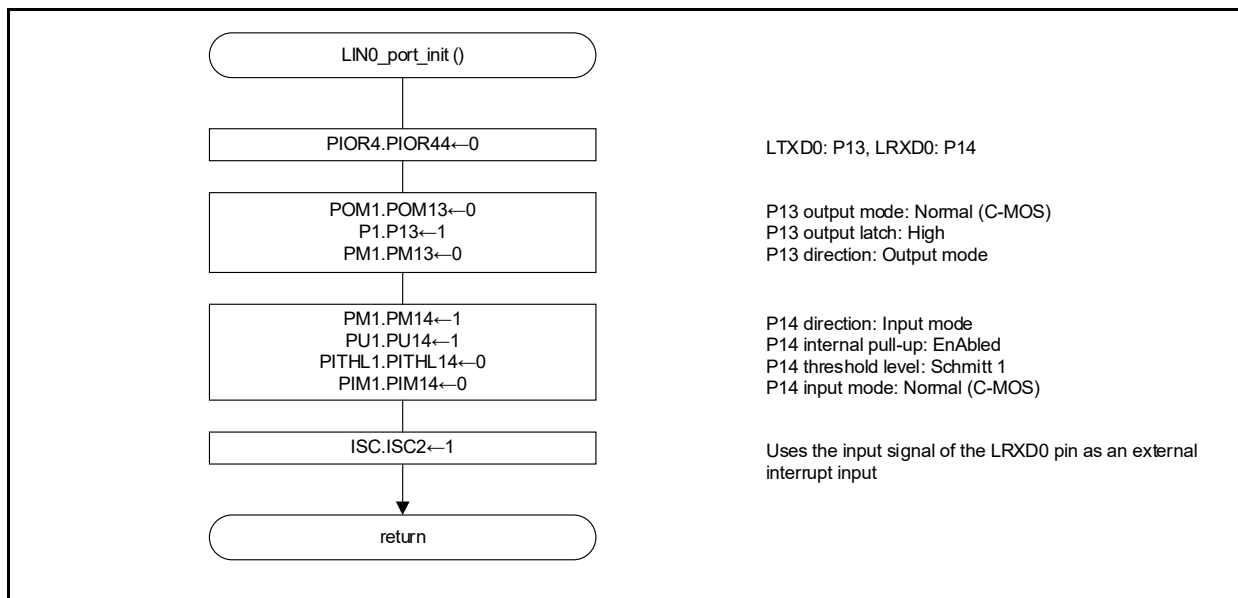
LIN0_port_init ()

PIOR4.PIOR44←0

LTXD0: P13, LRXD0: P14

POM1.POM13←0
P1.P13←1
PM1.PM13←0

P13 output mode: Normal (C-MOS)
P13 output latch: High
P13 direction: Output mode

PM1.PM14←1
PU1.PU14←1
PITHL1.PITHL14←0
PIM1.PIM14←0

P14 direction: Input mode
P14 internal pull-up: EnAbled
P14 threshold level: Schmitt 1
P14 input mode: Normal (C-MOS)

ISC.ISC2←1

Uses the input signal of the LRXD0 pin as an external interrupt input

return